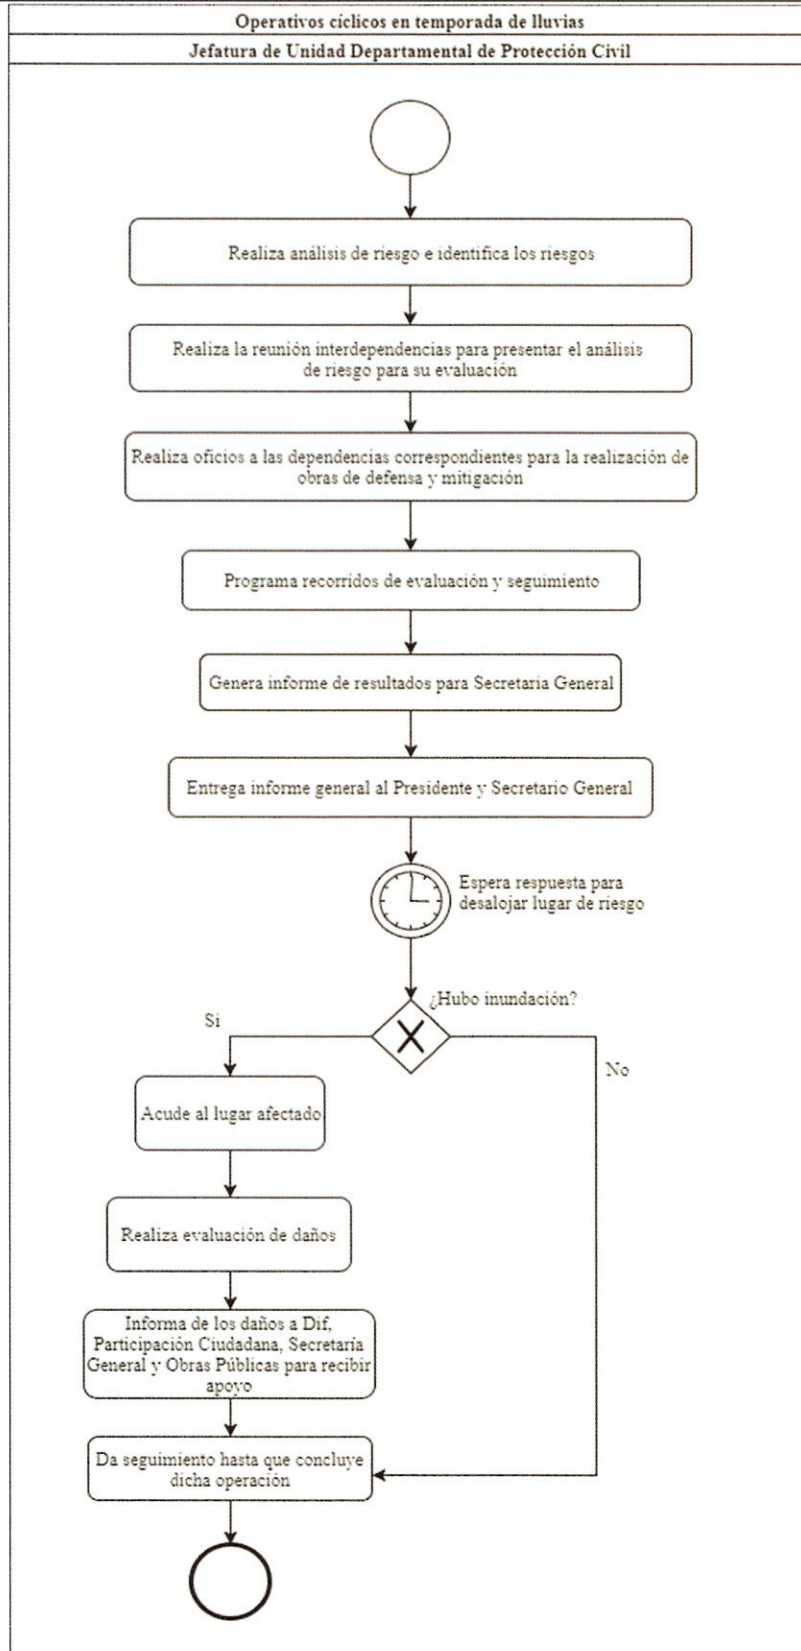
Operativos cíclicos en temporada de lluvias

Jefatura de Unidad Departamental de Protección Civil

Realiza análisis de riesgo e identifica los riesgos

Realiza la reunión interdependencias para presentar el análisis de riesgo para su evaluación

Realiza oficios a las dependencias correspondientes para la realización de obras de defensa y mitigación

Programa recorridos de evaluación y seguimiento

Genera informe de resultados para Secretaria General

Entrega informe general al Presidente y Secretario General

Espera respuesta para desalojar lugar de riesgo

¿Hubo inundación?

Si

No

Acude al lugar afectado

Realiza evaluación de daños

Informa de los daños a Dif, Participación Ciudadana, Secretaría General y Obras Públicas para recibir apoyo

Da seguimiento hasta que concluye dicha operación